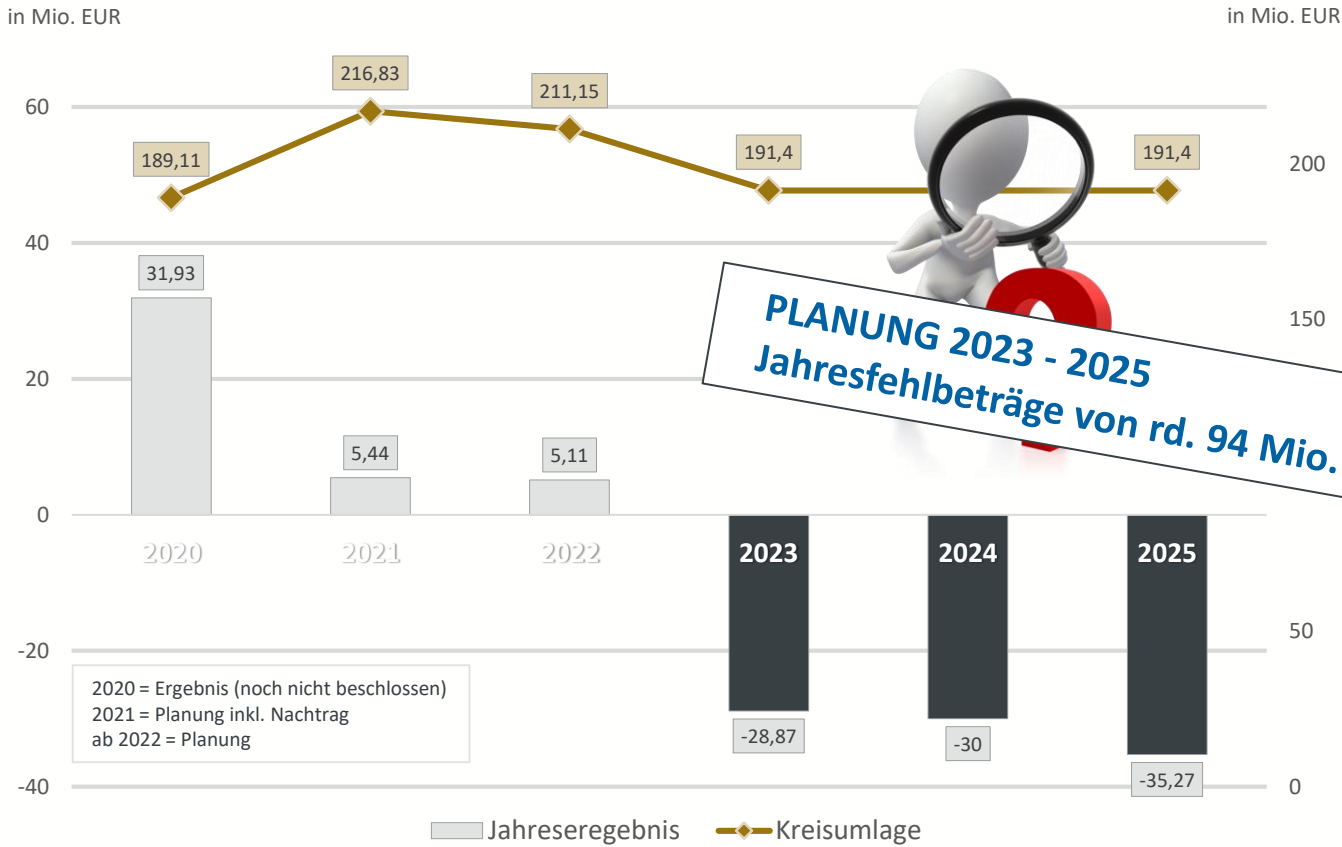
in Mio. EUR

in Mio. EUR

60
40
20
0
-20
-40

200
150
50
0

189,11
216,83
211,15
191,4
191,4

31,93
5,44
5,11
-28,87
-30
-35,27

2020
2021
2022
2023
2024
2025

PLANUNG 2023 - 2025
Jahresfehlbeträge von rd. 94 Mio.

2020 = Ergebnis (noch nicht beschlossen)
2021 = Planung inkl. Nachtrag
ab 2022 = Planung

Jahreseregebnis
Kreisumlage